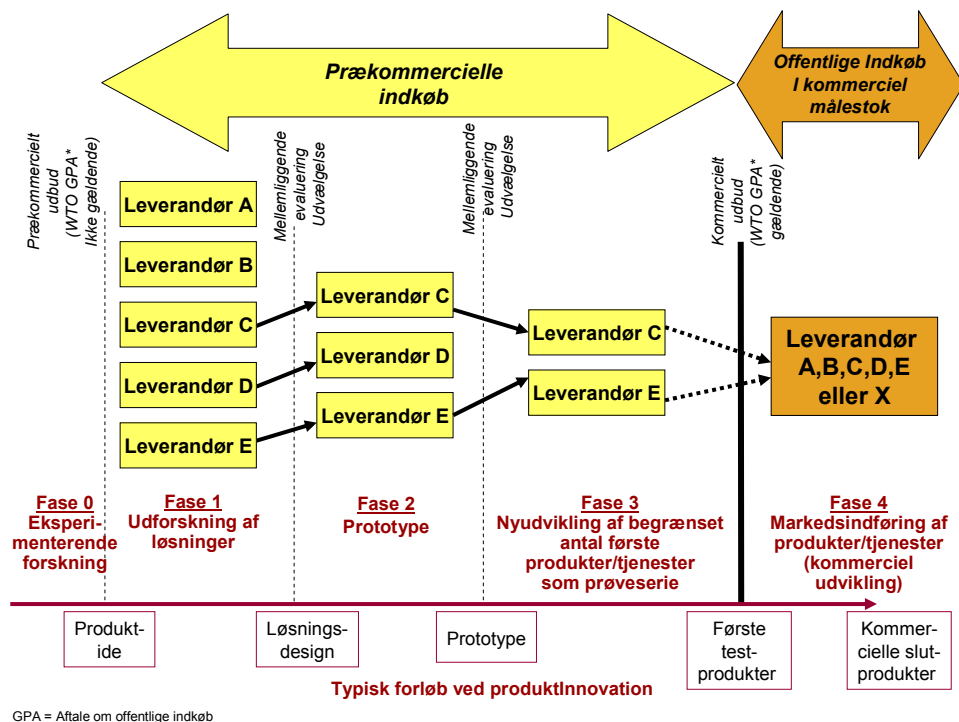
Prækommercielle indkøb

Offentlige Indkøb I kommerciel målestok

Prækommercielt udbud (WTO GPA* Ikke gældende)

Mellemliggende evaluering Udvælgelse

Mellemliggende evaluering Udvælgelse

Kommercielt udbud (WTO GPA* gældende)

Leverandør A

Leverandør B

Leverandør C

Leverandør D

Leverandør E

Leverandør C

Leverandør D

Leverandør E

Leverandør C

Leverandør E

Leverandør A,B,C,D,E eller X

Fase 0
Eksperimenterende forskning

Fase 1
Udforskning af løsninger

Fase 2
Prototype

Fase 3
Nyudvikling af begrænset antal første produkter/tjenester som prøveserie

Fase 4
Markedsindføring af produkter/tjenester (kommerciel udvikling)

Produktide

Løsningsdesign

Prototype

Første testprodukter

Kommercielle slutprodukter

Typisk forløb ved produktInnovation

GPA = Aftale om offentlige indkøb